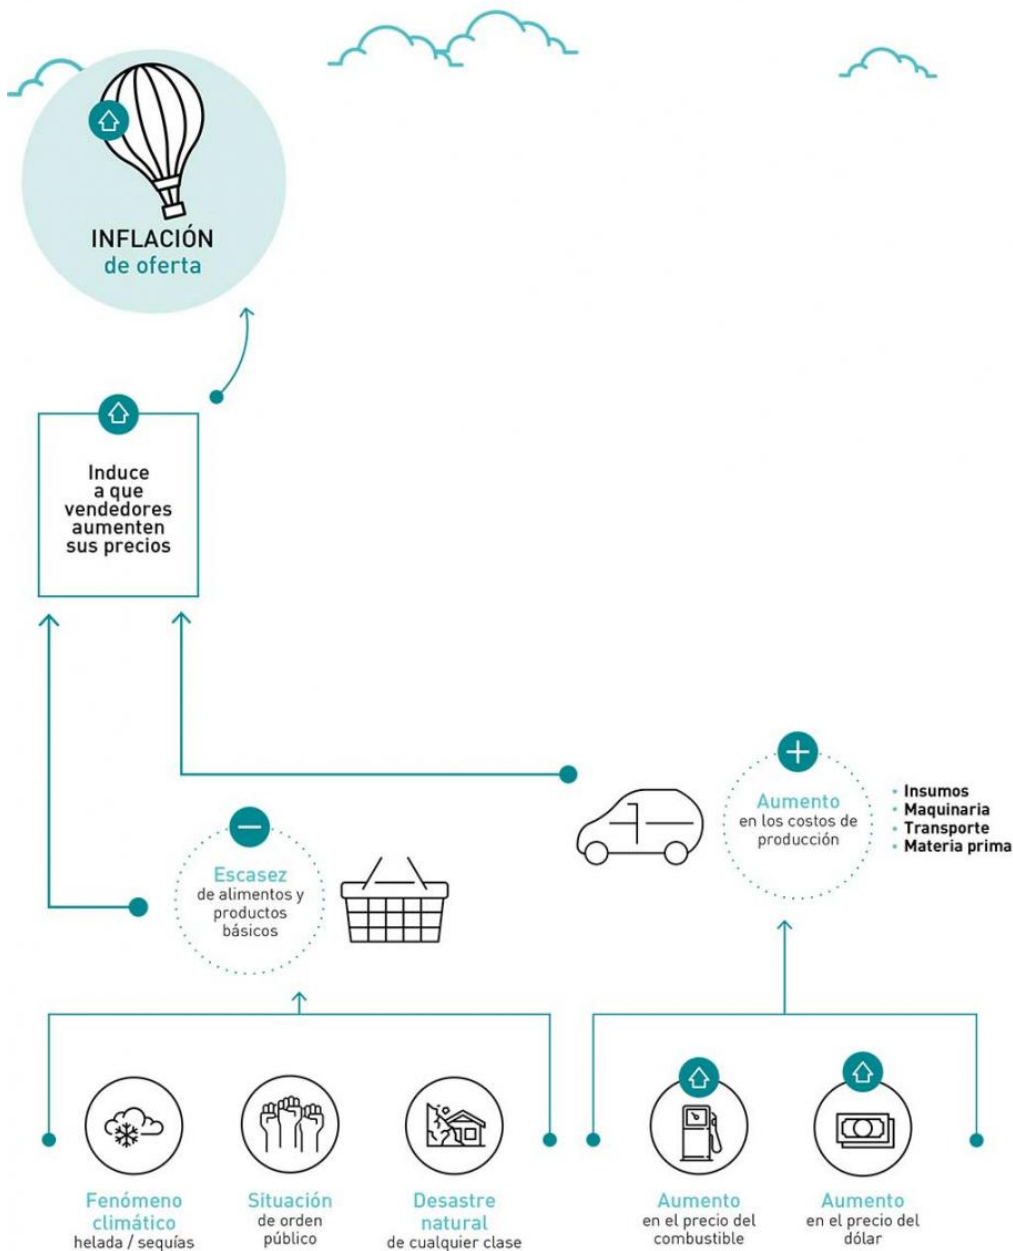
INFLACIÓN
de oferta

Induce a que vendedores aumenten sus precios

Aumento
en los costos de producción

• Insumos
• Maquinaria
• Transporte
• Materia prima

Escasez
de alimentos y productos básicos

Fenómeno climático
helada / sequías

Situación
de orden público

Desastre natural
de cualquier clase

Aumento
en el precio del combustible

Aumento
en el precio del dólar